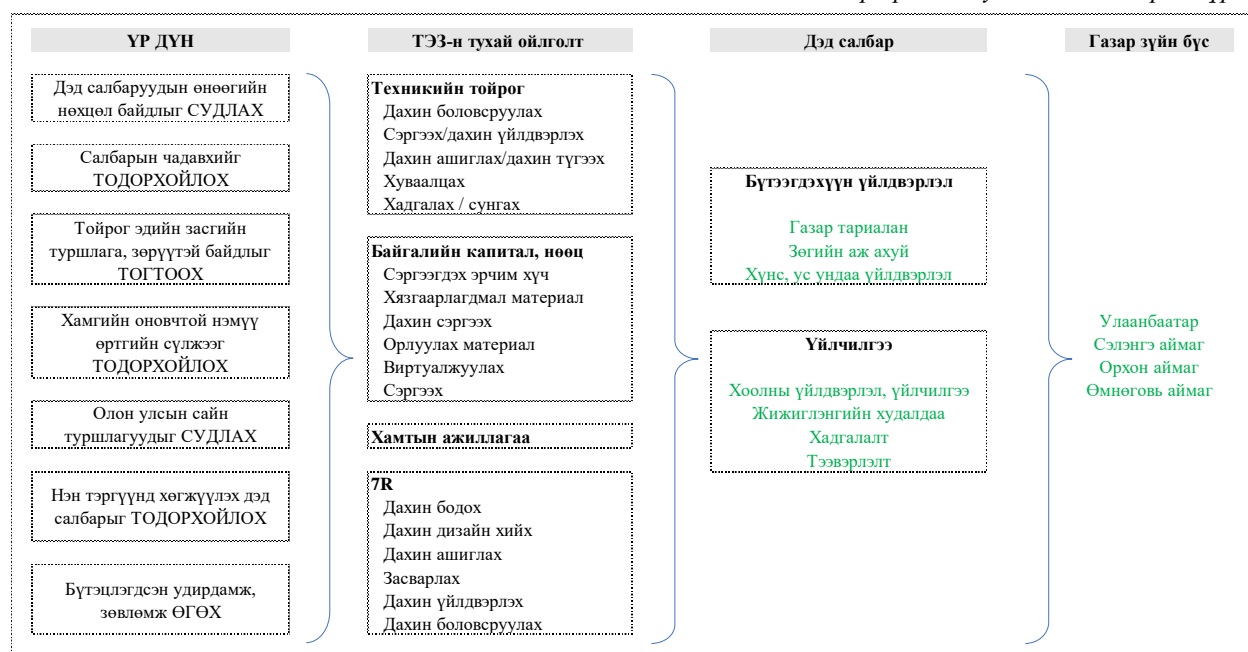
ҮР ДҮН

Дэд салбаруудын өнөөгийн нөхцөл байдлыг СУДЛАХ

Салбарын чадавхийг ТОДОРХОЙЛОХ

Тойрог эдийн засгийн туршлага, зөрүүтэй байдлыг ТОГТООХ

Хамгийн оновчтой нэмүү өртгийн сүлжээг ТОДОРХОЙЛОХ

Олон улсын сайн туршлагуудыг СУДЛАХ

Нэн тэргүүнд хөгжүүлэх дэд салбарыг ТОДОРХОЙЛОХ

Бүтэцлэгдсэн удирдамж, зөвлөмж ӨГӨХ

ТЭЗ-н тухай ойлголт

Техникийн тойрог
Дахин боловсруулах
Сэргээх/дахин үйлдвэрлэх
Дахин ашиглах/дахин түгээх
Хуваалцах
Хадгалах / сунгах

Байгалийн капитал, нөөц
Сэргээгдэх эрчим хүч
Хязгаарлагдмал материал
Дахин сэргээх
Орлуулах материал
Виртуалжуулах
Сэргээх

Хамтын ажиллагаа

7R
Дахин бодох
Дахин дизайн хийх
Дахин ашиглах
Засварлах
Дахин үйлдвэрлэх
Дахин боловсруулах

Дэд салбар

Бүтээгдэхүүн үйлдвэрлэл

Газар тариалан
Зөгийн аж ахуй
Хүнс, ус ундаа үйлдвэрлэл

Үйлчилгээ

Хоолны үйлдвэрлэл, үйлчилгээ
Жижиглэнгийн худалдаа
Хадгалалт
Тээвэрлэлт

Газар зүйн бүс

Улаанбаатар
Сэлэнгэ аймаг
Орхон аймаг
Өмнөговь аймаг